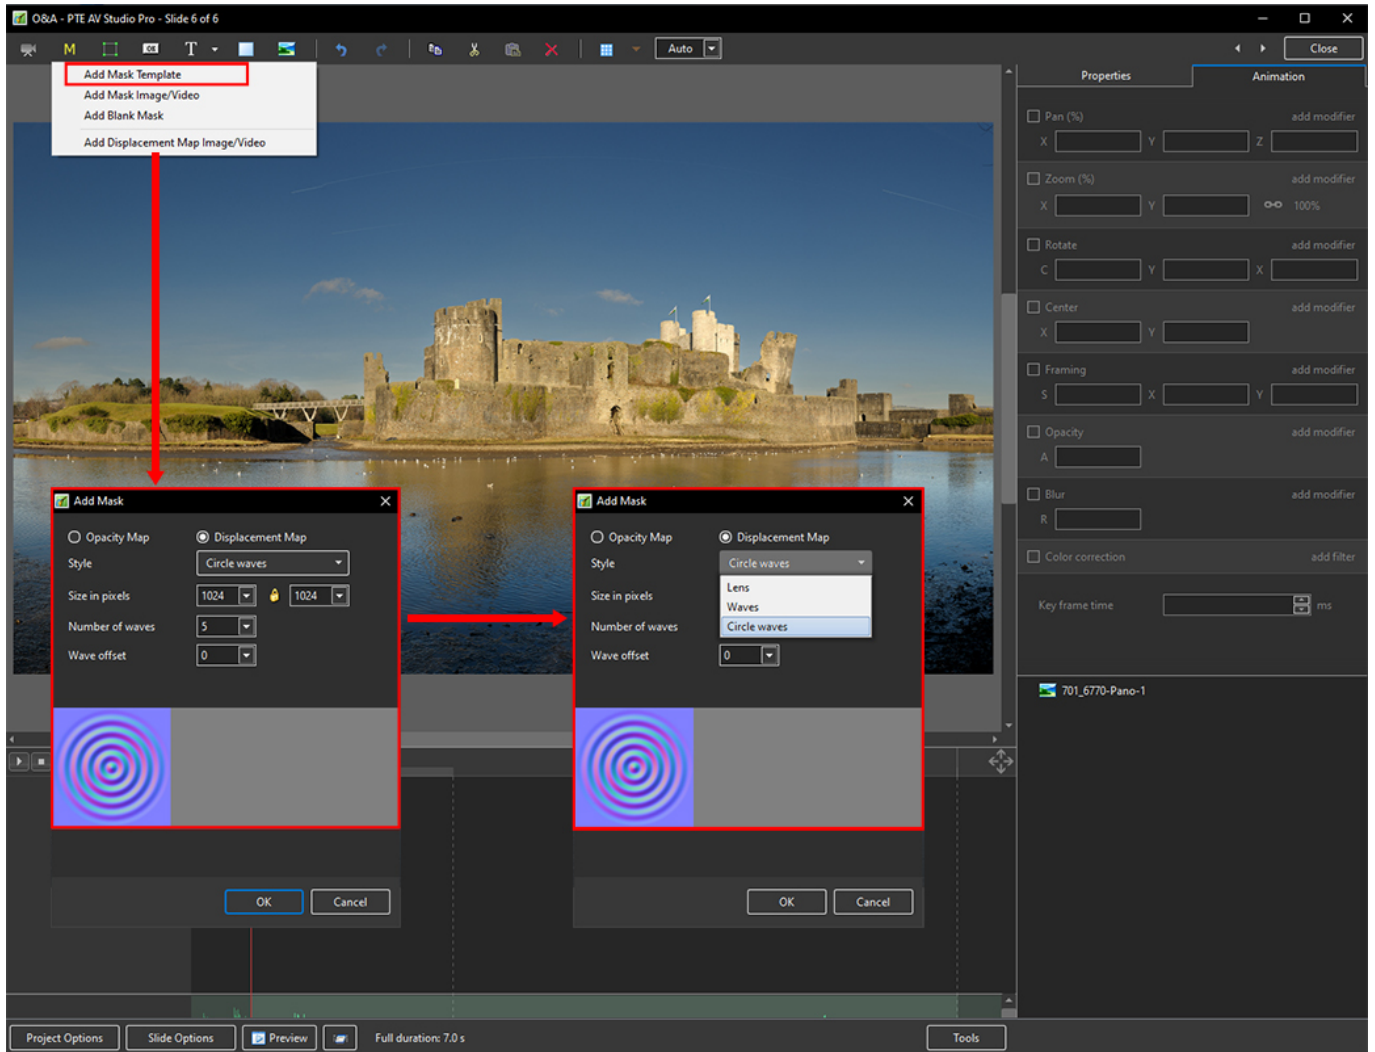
O&A - PTE AV Studio Pro - Slide 6 of 6

M T Auto Close

Add Mask Template
Add Mask Image/Video
Add Blank Mask
Add Displacement Map Image/Video

Properties Animation

Pan (%) add modifier
X Y Z
Zoom (%) add modifier
X Y 100%
Rotate add modifier
C Y X
Center add modifier
X Y
Framing add modifier
S X Y
Opacity add modifier
A
Blur add modifier
R
Color correction add filter

Key frame time ms

701_6770-Pano-1

Add Mask

Opacity Map Displacement Map
Style Circle waves
Size in pixels 1024 1024
Number of waves 5
Wave offset 0

OK Cancel

Add Mask

Opacity Map Displacement Map
Style Circle waves
Lens
Waves
Circle waves
Size in pixels
Number of waves
Wave offset 0

OK Cancel

Project Options Slide Options Preview Full duration: 7.0 s Tools